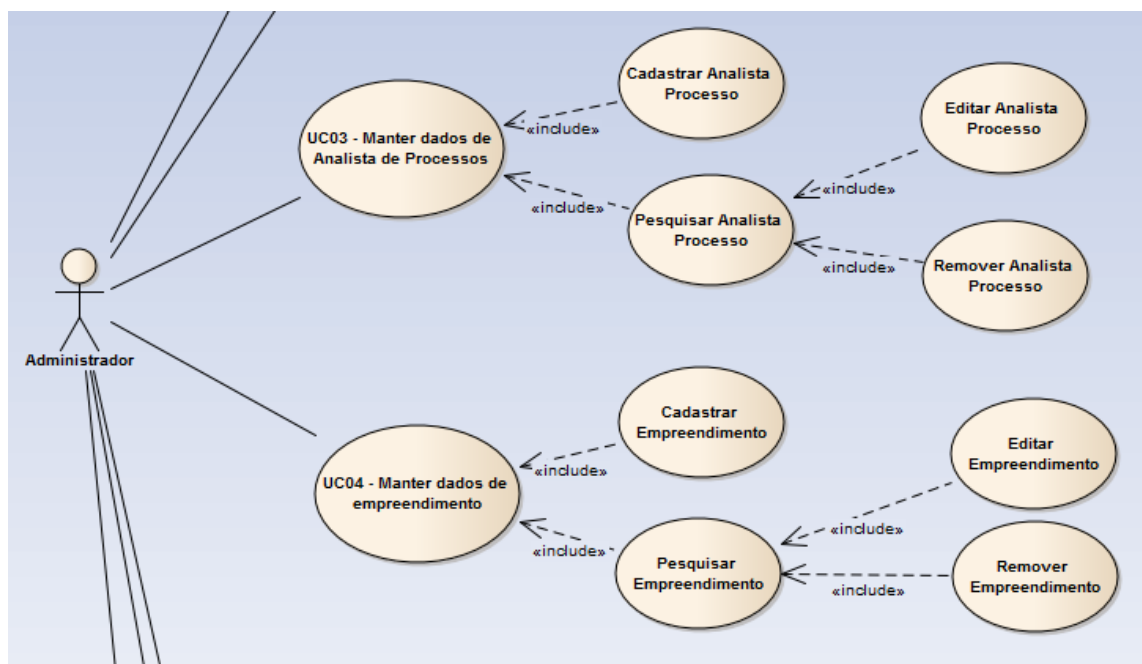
Cadastrar Analista Processo

«include»

UC03 - Manter dados de Analista de Processos

Editar Analista Processo

«include»

«include»

Pesquisar Analista Processo

«include»

Remover Analista Processo

Administrador

Cadastrar Empreendimento

«include»

UC04 - Manter dados de empreendimento

Editar Empreendimento

«include»

«include»

Pesquisar Empreendimento

«include»

Remover Empreendimento